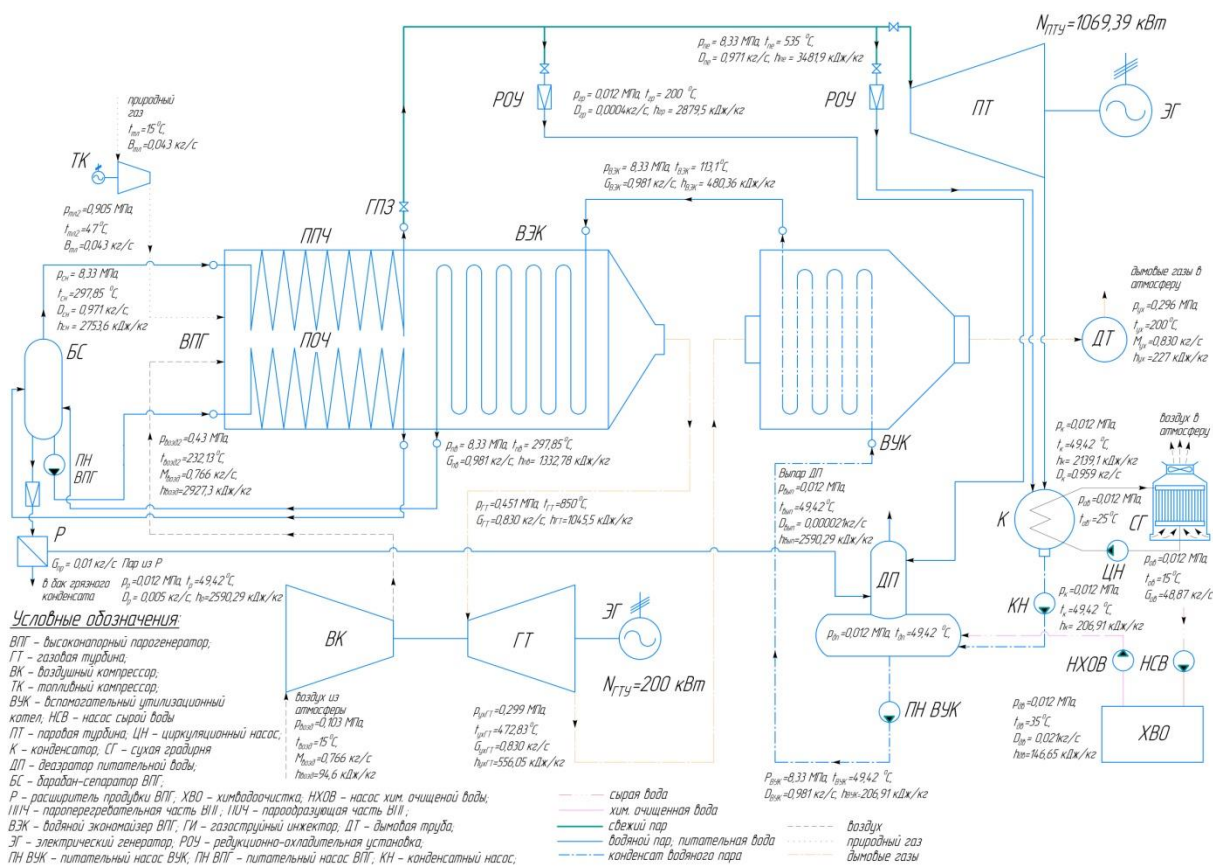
$N_{ПТУ}$=1069,39 кВт

$p_{пе}$= 8,33 МПа, $t_{пе}$= 535 °С, $D_{пе}$= 0,971 кг/с, $h_{пе}$= 3481,9 кДж/кг

$p_{др}$= 0,012 МПа, $t_{др}$= 200 °С, $D_{др}$= 0,0004кг/с, $h_{др}$= 2879,5 кДж/кг

РОУ

РОУ

ПТ

ЭГ

природный газ
$t_{тл}$=15°С
$B_{тл}$=0,043 кг/с

ТК

$p_{тл2}$=0,905 МПа
$t_{тл2}$=47°С
$B_{тл}$=0,043 кг/с

ГПЭ

$p_{ВЭК}$= 8,33 МПа, $t_{ВЭК}$= 113,1°С, $G_{ВЭК}$=0,981 кг/с, $h_{ВЭК}$= 480,36 кДж/кг

ППЧ

ВЭК

$p_{сн}$= 8,33 МПа
$t_{сн}$=297,85 °С
$D_{сн}$= 0,971 кг/с
$h_{сн}$= 2753,6 кДж/кг

ВПГ

ПОЧ

дымовые газы в атмосферу
$p_{ух}$=0,296 МПа
$t_{ух}$=200°С
$M_{ух}$=0,830 кг/с
$h_{ух}$=227 кДж/кг

ДТ

БС

ПН ВПГ

$p_{возд2}$=0,43 МПа
$t_{возд2}$=232,13°С
$M_{возд}$=0,766 кг/с
$h_{возд}$=2927,3 кДж/кг

$p_{пв}$= 8,33 МПа, $t_{пв}$= 297,85°С, $G_{пв}$=0,981 кг/с, $h_{пв}$= 1332,78 кДж/кг

ВУК

воздух в атмосферу

$p_к$=0,012 МПа
$t_к$=49,42 °С
$h_к$= 2139,1 кДж/кг
$D_к$=0,959 кг/с

Выпар ДП
$p_{вып}$=0,012 МПа
$t_{вып}$=49,42°С
$D_{вып}$= 0,000021кг/с
$h_{вып}$=2590,29 кДж/кг

$p_{ГТ}$=0,451 МПа, $t_{ГТ}$=850°С, $G_{ГТ}$=0,830 кг/с, $h_{ГТ}$=1045,5 кДж/кг

К

$p_{ов}$=0,012 МПа
$t_{ов}$=25°С

СГ

Р

$G_{пр}$ = 0,01 кг/с Пар из Р
в бак грязного конденсата
$p_р$=0,012 МПа, $t_р$=49,42°С
$D_р$= 0,005 кг/с, $h_р$=2590,29 кДж/кг

ДП

ЦН

$p_{ов}$=0,012 МПа
$t_{ов}$=15°С
$G_{ов}$=48,87 кг/с

КН

$p_к$=0,012 МПа
$t_к$=49,42 °С
$h_к$= 206,91 кДж/кг

Условные обозначения:
ВПГ – высоконапорный парогенератор;
ГТ – газовая турбина;
ВК – воздушный компрессор;
ТК – топливный компрессор;
ВУК – вспомогательный утилизационный котел, НСВ – насос сырой воды
ПТ – паровая турбина, ЦН – циркуляционный насос;
К – конденсатор, СГ – сухая градирня
ДП – деаэратор питательной воды;
БС – барабан-сепаратор ВПГ;
Р – расширитель продувки ВПГ, ХВО – химводоочистка, НХОВ – насос хим. очищеной воды;
ППЧ – пароперегревательная часть ВПГ, ПОЧ – парообразующая часть ВПГ;
ВЭК – водяной экономайзер ВПГ; ГИ – газоструйный инжектор, ДТ – дымовая труба;
ЭГ – электрический генератор, РОУ – редукционно-охладительная установка,
ПН ВУК – питательный насос ВУК, ПН ВПГ – питательный насос ВПГ, КН – конденсатный насос,

ВК

ГТ

ЭГ

$N_{ГТУ}$=200 кВт

$p_{дп}$=0,012 МПа, $t_{дп}$=49,42 °С,

НХОВ

НСВ

воздух из атмосферы
$p_{возд}$=0,103 МПа
$t_{возд}$=15°С
$M_{возд}$=0,766 кг/с
$h_{возд}$=94,6 кДж/кг

$p_{ухГТ}$=0,299 МПа
$t_{ухГТ}$=472,83°С
$G_{ухГТ}$=0,830 кг/с
$h_{ухГТ}$=556,05 кДж/кг

ПН ВУК

$p_{ов}$=0,012 МПа
$t_{ов}$=35°С
$D_{ов}$= 0,021кг/с
$h_{ов}$=146,65 кДж/кг

ХВО

$P_{ВУК}$=8,33 МПа, $t_{ВУК}$=49,42 °С
$D_{ВУК}$=0,981 кг/с, $h_{ВУК}$=206,91 кДж/кг

сырая вода
хим. очищенная вода
свежий пар
водяной пар, питательная вода
конденсат водяного пара
воздух
природный газ
дымовые газы